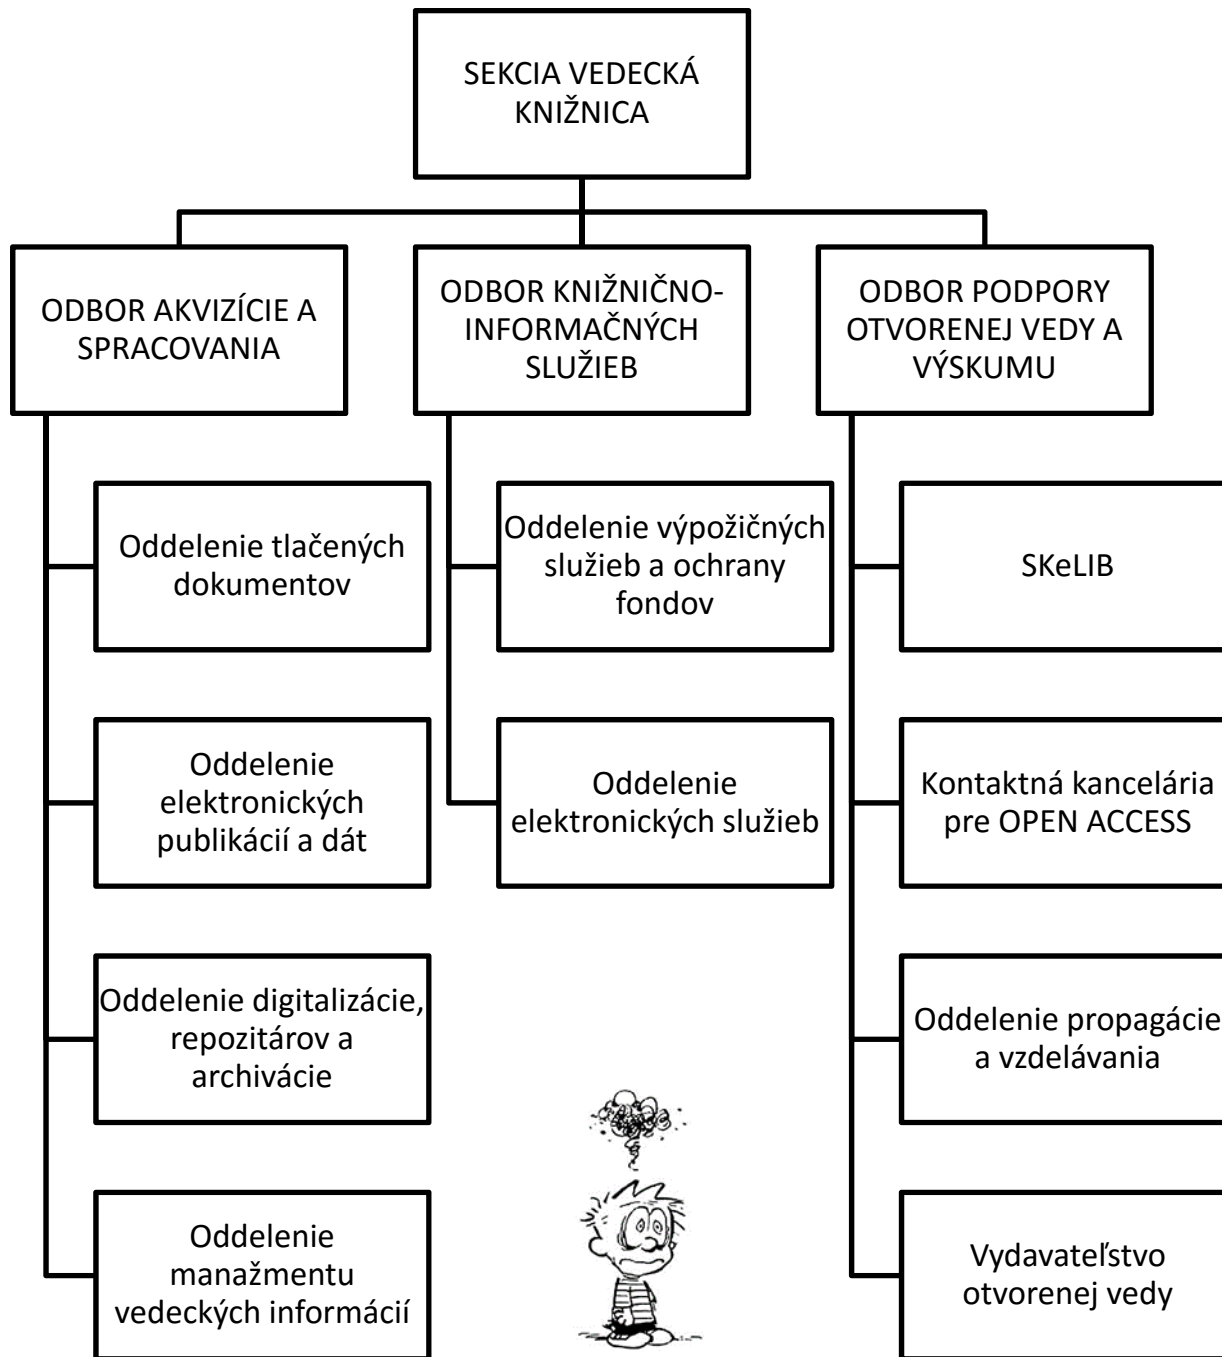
SEKCIA VEDECKÁ KNIŽNICA

ODBOR AKVIZÍCIE A SPRACOVANIA

Oddelenie tlačených dokumentov

Oddelenie elektronických publikácií a dát

Oddelenie digitalizácie, repozitárov a archivácie

Oddelenie manažmentu vedeckých informácií

ODBOR KNIŽNIČNO-INFORMAČNÝCH SLUŽIEB

Oddelenie výpožičných služieb a ochrany fondov

Oddelenie elektronických služieb

ODBOR PODPORY OTVORENEJ VEDY A VÝSKUMU

SKeLIB

Kontaktná kancelária pre OPEN ACCESS

Oddelenie propagácie a vzdelávania

Vydavateľstvo otvorenej vedy